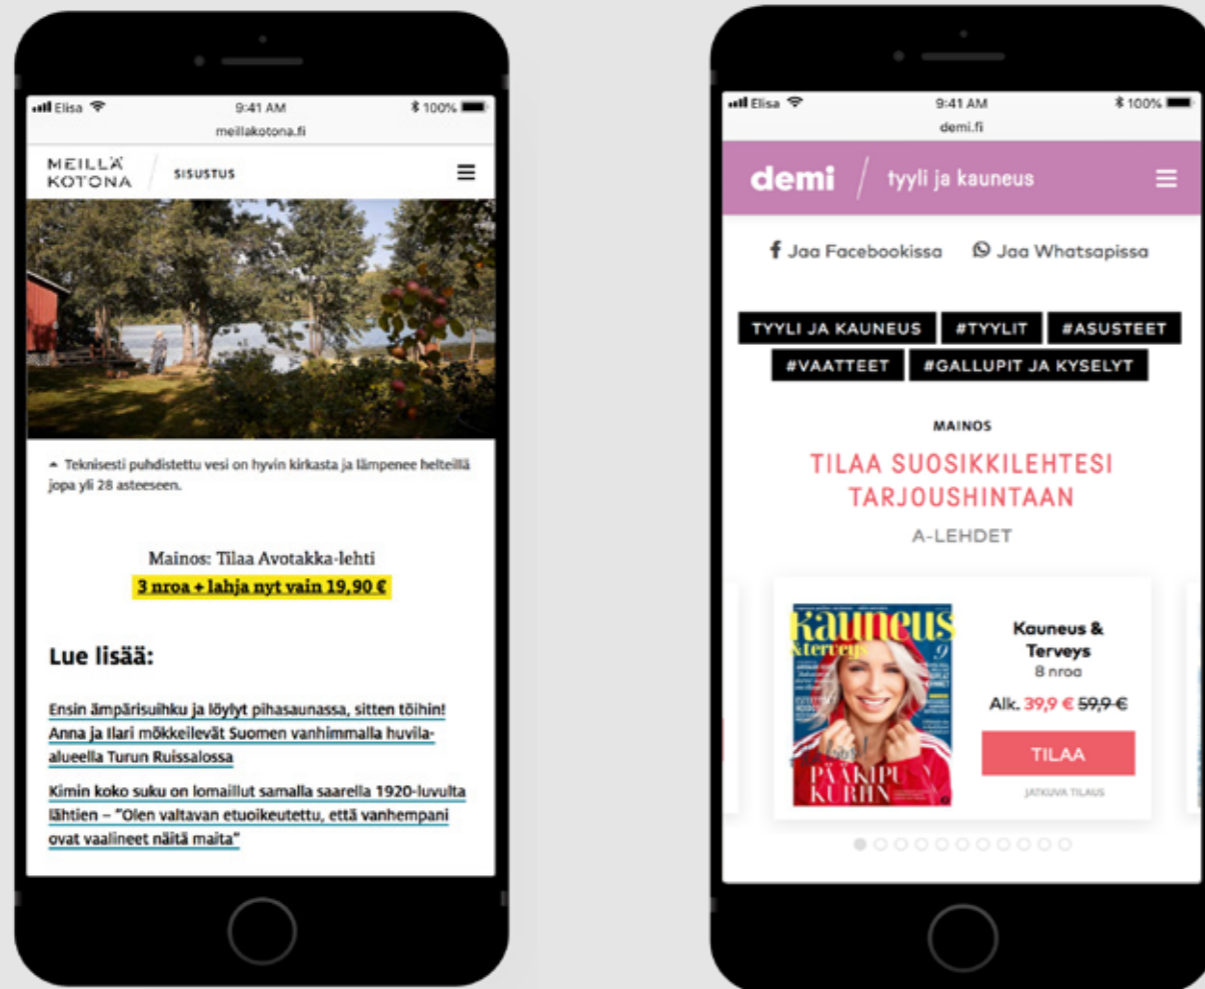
Elisa 9:41 AM 100%
meillakotona.fi

MEILLÄ KOTONA / SISUSTUS

▲ Teknisesti puhdistettu vesi on hyvin kirkasta ja lämpenee helteillä jopa yli 28 asteeseen.

Mainos: Tilaa Avotakka-lehti
3 nroa + lahja nyt vain 19,90 €

Lue lisää:

Ensin ämpärisuihku ja löylyt pihasaunassa, sitten töihin! Anna ja Ilari mökkeilevät Suomen vanhimmalla huvila-alueella Turun Ruissalossa

Kimin koko suku on lomaillut samalla saarella 1920-luvulta lähtien – "Olen valtavan etuoikeutettu, että vanhempani ovat vaalineet näitä maita"

Elisa 9:41 AM 100%
demi.fi

demi / tyyli ja kauneus

Jaa Facebookissa Jaa Whatsapissa

TYYLI JA KAUNEUS #TYYLIT #ASUSTEET #VAATTEET #GALLUPIT JA KYSELYT

MAINOS

TILAA SUOSIKKILEHTESI TARJOUSHINTAAN

A-LEHDET

Kauneus & terveys

PÄÄKIPU KURIIN

Kauneus & Terveys
8 nroa
Alk. 39,9 € 59,9 €

TILAA

JATKUVA TILAUS